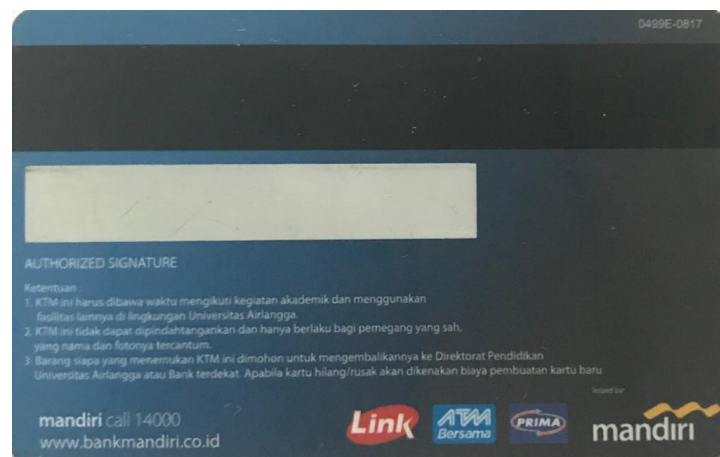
0499E-0817

AUTHORIZED SIGNATURE

Ketentuan
1. KTM ini harus dibawa waktu mengikuti kegiatan akademik dan menggunakan fasilitas lainnya di lingkungan Universitas Airlangga.
2. KTM ini tidak dapat dipindahtangankan dan hanya berlaku bagi pemegang yang sah, yang nama dan fotonya tercantum.
3. Barang siapa yang menemukan KTM ini dimohon untuk mengembalikannya ke Direktorat Pendidikan Universitas Airlangga atau Bank terdekat. Apabila kartu hilang/rusak akan dikenakan biaya pembuatan kartu baru.

mandiri call 14000
www.bankmandiri.co.id

Link ATM Bersama PRIMA

Issued by
mandiri